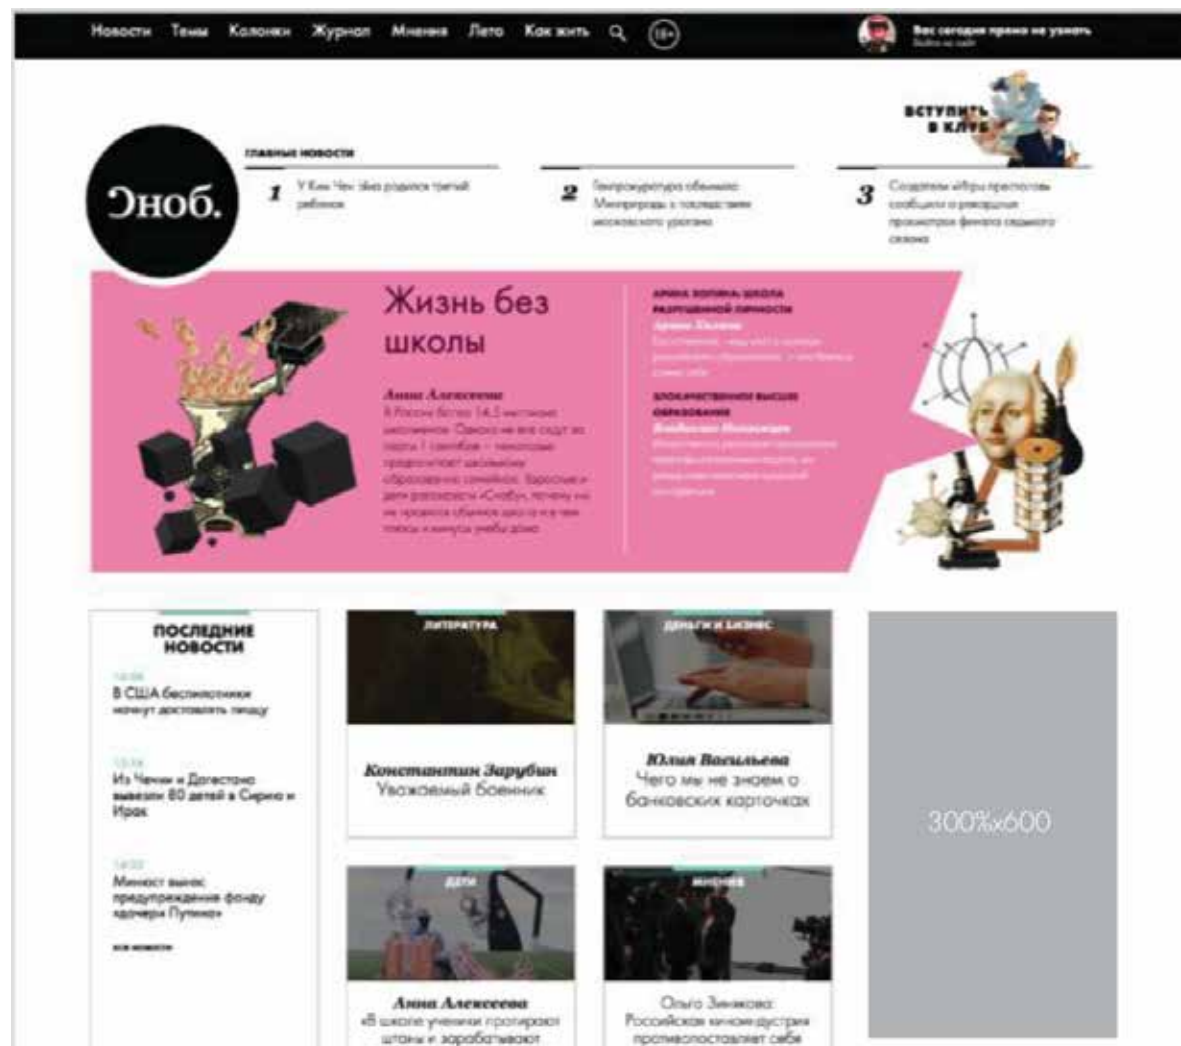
Новости Темы Колонки Журнал Мнения Лето Как жить 18+

Вас сегодня прямо не узнать
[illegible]

ВСТУПИТЬ В КЛУБ

Эноб.

ГЛАВНЫЕ НОВОСТИ

1 У Ким Чен Ына родился третий ребенок

2 Генпрокуратура обвинила Минприроды в последствиях московского урагана

3 Создатели «Игры престолов» сообщили о рекордных просмотрах финала седьмого сезона

Жизнь без школы

Анна Алексеева
В России более 14,5 миллиона школьников. Однако не все сядут за парты 1 сентября — некоторые предпочитают школьному «образованию» семейное. Взрослые и дети рассказали «Снобу», почему им не нравится обычная школа и в чем плюсы и минусы учебы дома

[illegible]

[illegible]

ПОСЛЕДНИЕ НОВОСТИ

14:08
В США беспилотники начнут доставлять пиццу

13:34
Из Чечни и Дагестана вывезли 80 детей в Сирию и Ирак

14:02
Минюст вынес предупреждение фонду «дочери Путина»

ВСЕ НОВОСТИ

ЛИТЕРАТУРА
Константин Зарубин
Уважаемый боевик

ДЕНЬГИ И БИЗНЕС
Юлия Васильева
Чего мы не знаем о банковских карточках

300%x600

ДЕТИ
Анна Алексеева
«В школе ученики протирают штаны и зарабатывают

МНЕНИЯ
Ольга Зинякова:
Российская киноиндустрия противопоставляет себя